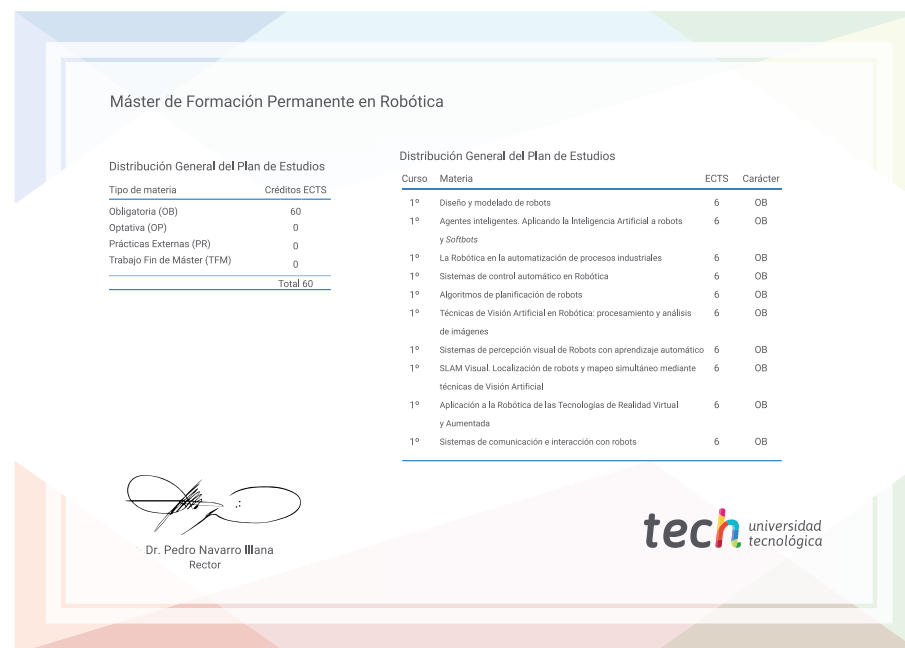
Máster de Formación Permanente en Robótica

Distribución General del Plan de Estudios

| Tipo de materia | Créditos ECTS |
|---|---|
| Obligatoria (OB) | 60 |
| Optativa (OP) | 0 |
| Prácticas Externas (PR) | 0 |
| Trabajo Fin de Máster (TFM) | 0 |
| | Total 60 |

Distribución General del Plan de Estudios

| Curso | Materia | ECTS | Carácter |
|---|---|---|---|
| 1º | Diseño y modelado de robots | 6 | OB |
| 1º | Agentes inteligentes. Aplicando la Inteligencia Artificial a robots y Softbots | 6 | OB |
| 1º | La Robótica en la automatización de procesos industriales | 6 | OB |
| 1º | Sistemas de control automático en Robótica | 6 | OB |
| 1º | Algoritmos de planificación de robots | 6 | OB |
| 1º | Técnicas de Visión Artificial en Robótica: procesamiento y análisis de imágenes | 6 | OB |
| 1º | Sistemas de percepción visual de Robots con aprendizaje automático | 6 | OB |
| 1º | SLAM Visual. Localización de robots y mapeo simultáneo mediante técnicas de Visión Artificial | 6 | OB |
| 1º | Aplicación a la Robótica de las Tecnologías de Realidad Virtual y Aumentada | 6 | OB |
| 1º | Sistemas de comunicación e interacción con robots | 6 | OB |

Dr. Pedro Navarro Illana
Rector

tech universidad tecnológica